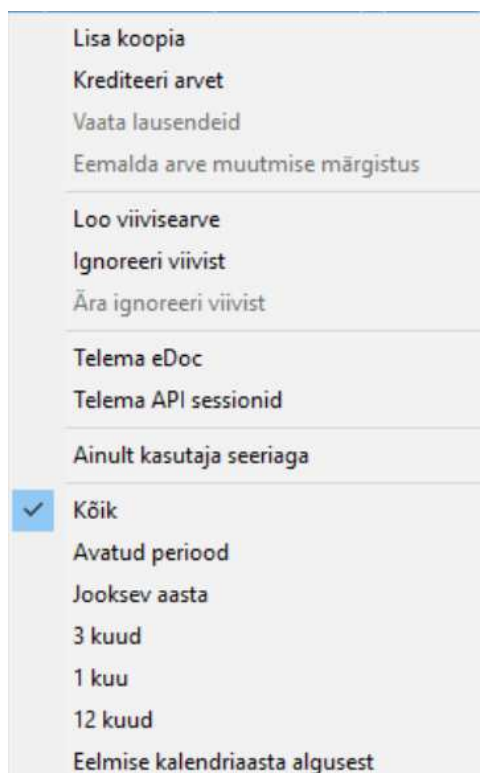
Lisa koopia
Krediteeri arvet
Vaata lausendeid
Eemalda arve muutmise märgistus

Loo viivisearve
Ignoreeri viivist
Ära ignoreeri viivist

Telema eDoc
Telema API sessionid

Ainult kasutaja seeriaga

Kõik
Avatud periood
Jooksev aasta
3 kuud
1 kuu
12 kuud
Eelmise kalendriaasta algusest